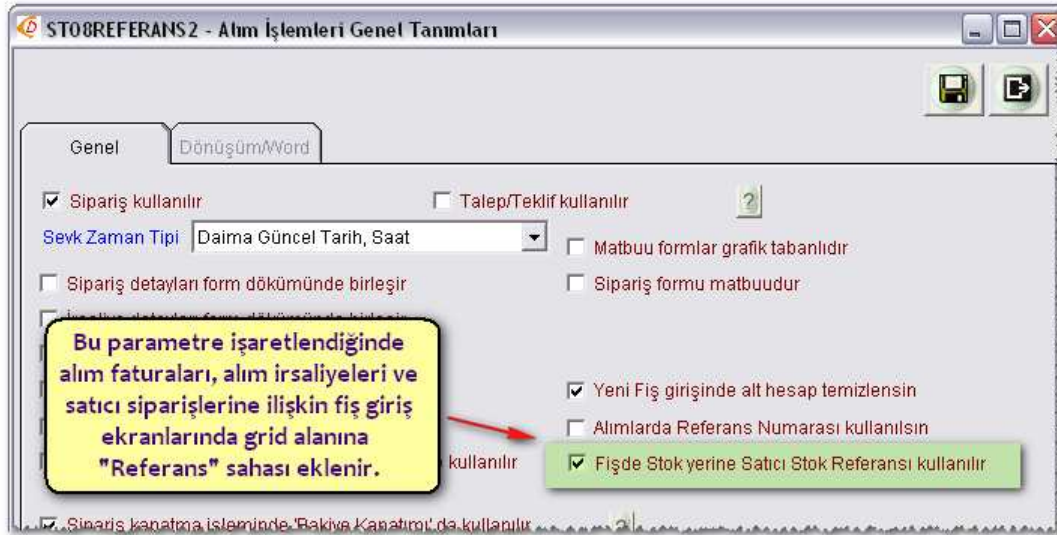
ST08REFERANS2 - Alım İşlemleri Genel Tanımları

Genel
Dönüşüm/Word

Sipariş kullanılır
Talep/Teklif kullanılır
?
Sevk Zaman Tipi
Daima Güncel Tarih, Saat
Matbuu formlar grafik tabanlıdır
Sipariş detayları form dökümünde birleşir
Sipariş formu matbuudur
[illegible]

Bu parametre işaretlendiğinde alım faturaları, alım irsaliyeleri ve satıcı siparişlerine ilişkin fiş giriş ekranlarında grid alanına "Referans" sahası eklenir.

Yeni Fiş girişinde alt hesap temizlensin
Alımlarda Referans Numarası kullanılsın
kullanılır
Fişde Stok yerine Satıcı Stok Referansı kullanılır
Sipariş kapatma işleminde 'Bakiye Kapatma' da kullanılır
?